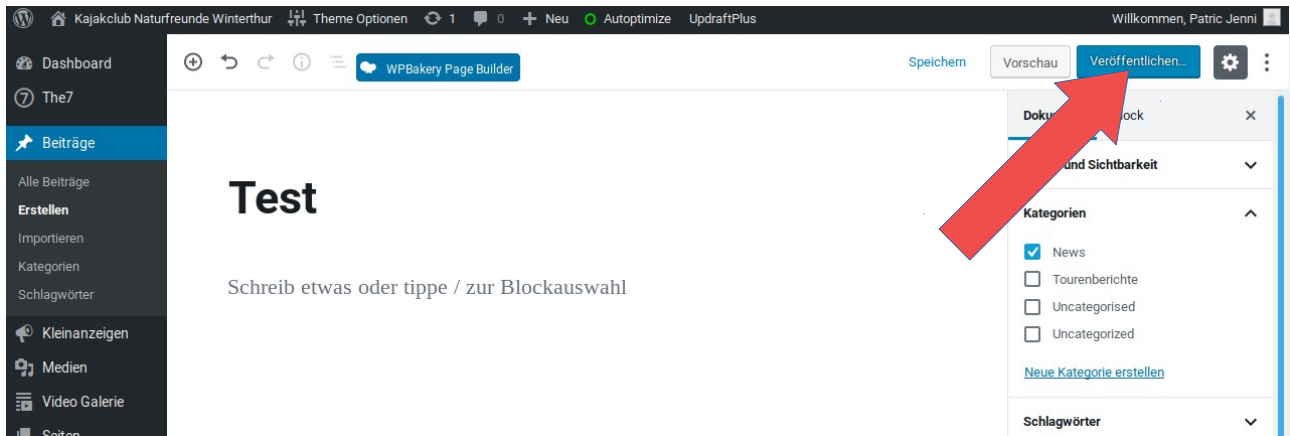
Kajakclub Naturfreunde Winterthur Theme Optionen 1 0 Neu Autoptimize UpdraftPlus Willkommen, Patric Jenni

Dashboard
The7
Beiträge
Alle Beiträge
Erstellen
Importieren
Kategorien
Schlagwörter
Kleinanzeigen
Medien
Video Galerie
Seiten

WPBakery Page Builder Speichern Vorschau Veröffentlichen...

Test

Schreib etwas oder tippe / zur Blockauswahl

Doku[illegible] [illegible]ock ×
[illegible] und Sichtbarkeit
Kategorien
News
Tourenberichte
Uncategorised
Uncategorized
Neue Kategorie erstellen
Schlagwörter